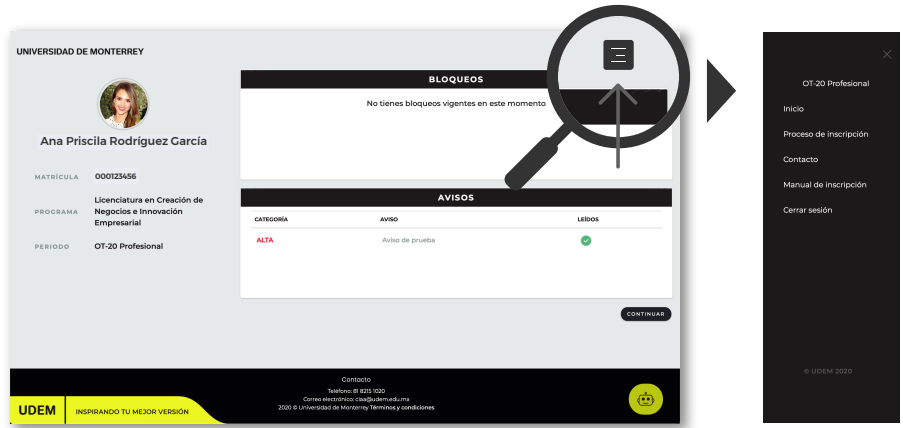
UNIVERSIDAD DE MONTERREY

Ana Priscila Rodríguez García

MATRÍCULA 000123456

PROGRAMA Licenciatura en Creación de Negocios e Innovación Empresarial

PERIODO OT-20 Profesional

BLOQUEOS

No tienes bloqueos vigentes en este momento

AVISOS

| CATEGORÍA | AVISO | LEÍDOS |
|---|---|---|
| ALTA | Aviso de prueba | |

CONTINUAR

Contacto
Teléfono: 81 8215 1020
Correo electrónico: clsa@udem.edu.mx
2020 © Universidad de Monterrey Términos y condiciones

UDEM INSPIRANDO TU MEJOR VERSIÓN

×

OT-20 Profesional

Inicio

Proceso de inscripción

Contacto

Manual de inscripción

Cerrar sesión

© UDEM 2020